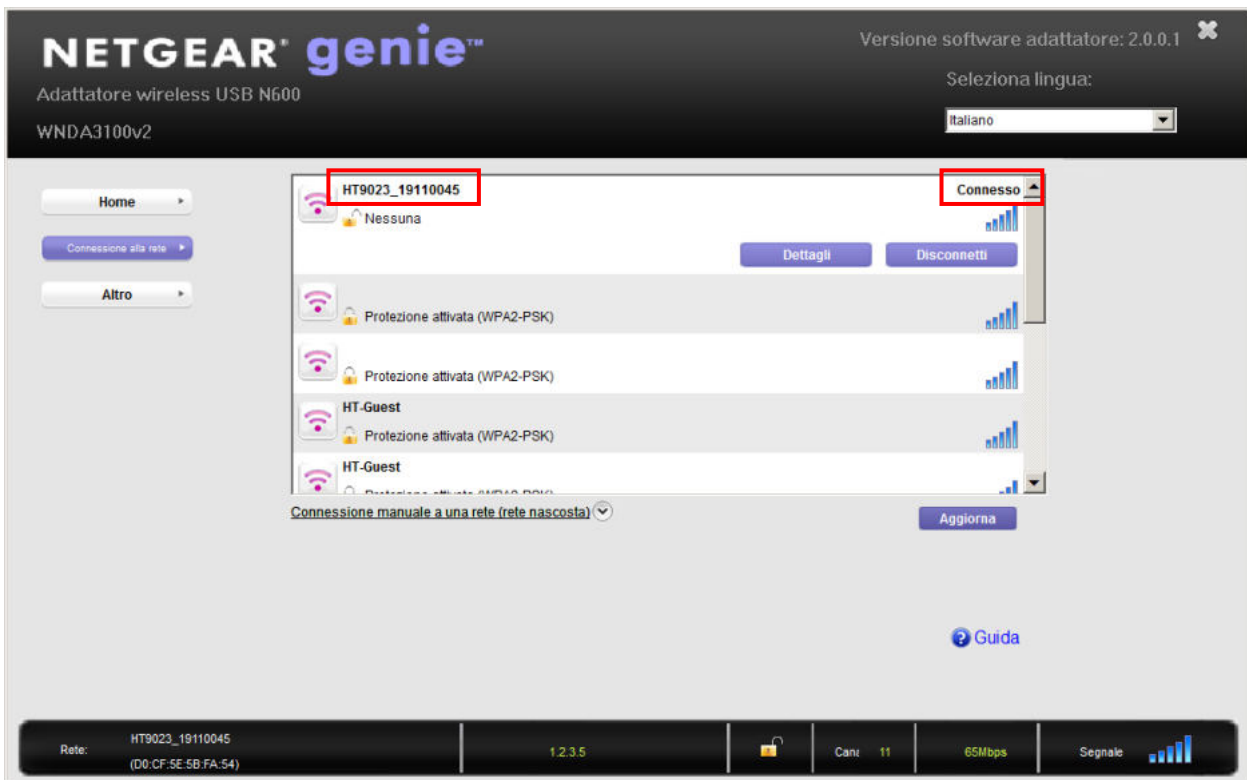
NETGEAR® genie™

Adattatore wireless USB N600

WNDA3100v2

Versione software adattatore: 2.0.0.1

Seleziona lingua:

Italiano

Home

Connessione alla rete

Altro

HT9023_19110045

Connesso

Nessuna

Dettagli

Disconnetti

Protezione attivata (WPA2-PSK)

Protezione attivata (WPA2-PSK)

HT-Guest

Protezione attivata (WPA2-PSK)

HT-Guest

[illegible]

Connessione manuale a una rete (rete nascosta)

Aggiorna

Guida

Rete: HT9023_19110045 (D0:CF:5E:5B:FA:54)

1.2.3.5

Cana 11

65Mbps

Segnale